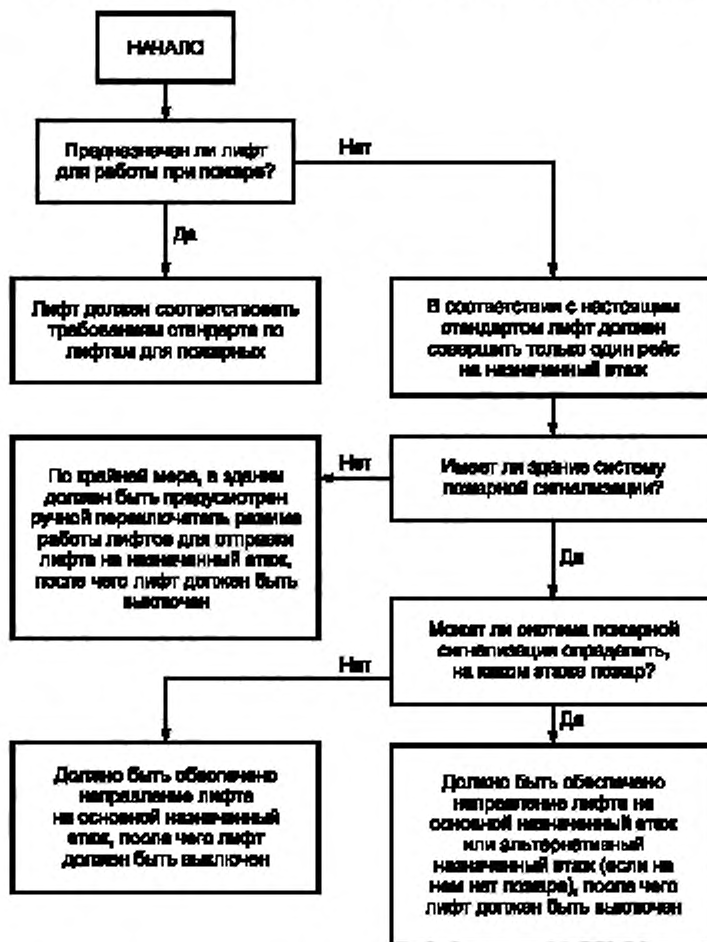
НАЧАЛО

Предназначен ли лифт для работы при пожаре?

Нет

Да

Лифт должен соответствовать требованиям стандарта по лифтам для пожарных

В соответствии с настоящим стандартом лифт должен совершить только один рейс на назначенный этаж

Нет

По крайней мере, в здании должен быть предусмотрен ручной переключатель режима работы лифтов для отправки лифта на назначенный этаж, после чего лифт должен быть выключен

Имеет ли здание систему пожарной сигнализации?

Да

Может ли система пожарной сигнализация определить, на каком этаже пожар?

Нет

Да

Должно быть обеспечено направление лифта на основной назначенный этаж, после чего лифт должен быть выключен

Должно быть обеспечено направление лифта на основной назначенный этаж или альтернативный назначенный этаж (если на нем нет пожара), после чего лифт должен быть выключен